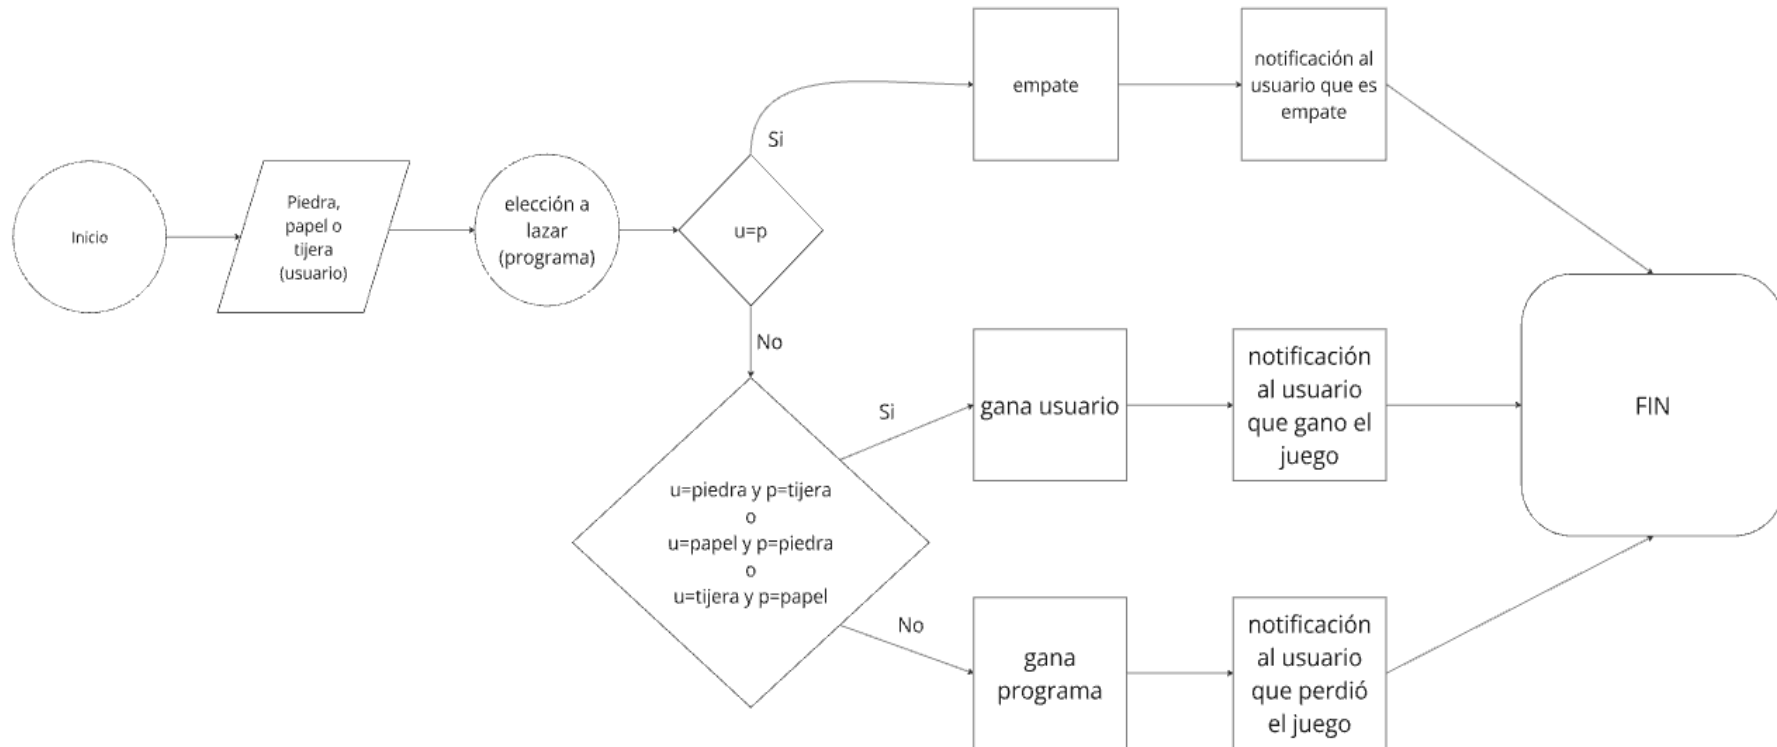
Inicio

Piedra, papel o tijera (usuario)

elección a lazar (programa)

u=p

Si

empate

notificación al usuario que es empate

No

u=piedra y p=tijera
o
u=papel y p=piedra
o
u=tijera y p=papel

Si

gana usuario

notificación al usuario que gano el juego

No

gana programa

notificación al usuario que perdió el juego

FIN